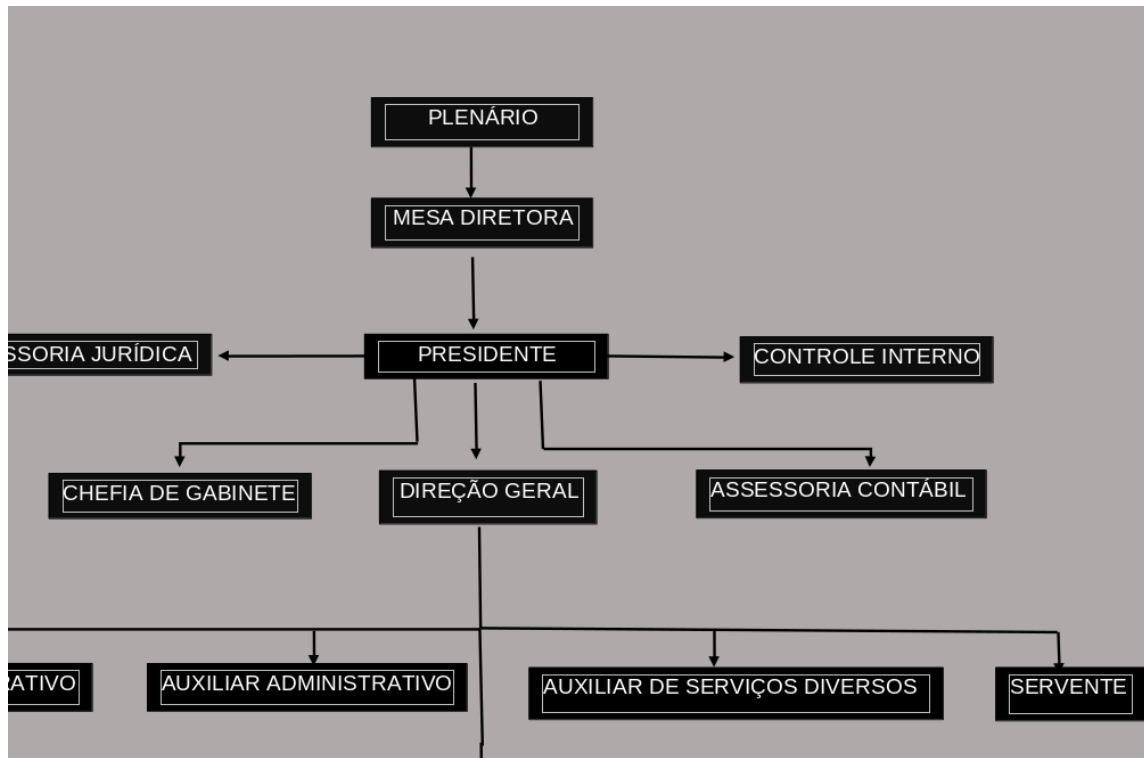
PLENÁRIO

MESA DIRETORA

SSORIA JURÍDICA

PRESIDENTE

CONTROLE INTERNO

CHEFIA DE GABINETE

DIREÇÃO GERAL

ASSESSORIA CONTÁBIL

RATIVO

AUXILIAR ADMINISTRATIVO

AUXILIAR DE SERVIÇOS DIVERSOS

SERVENTE